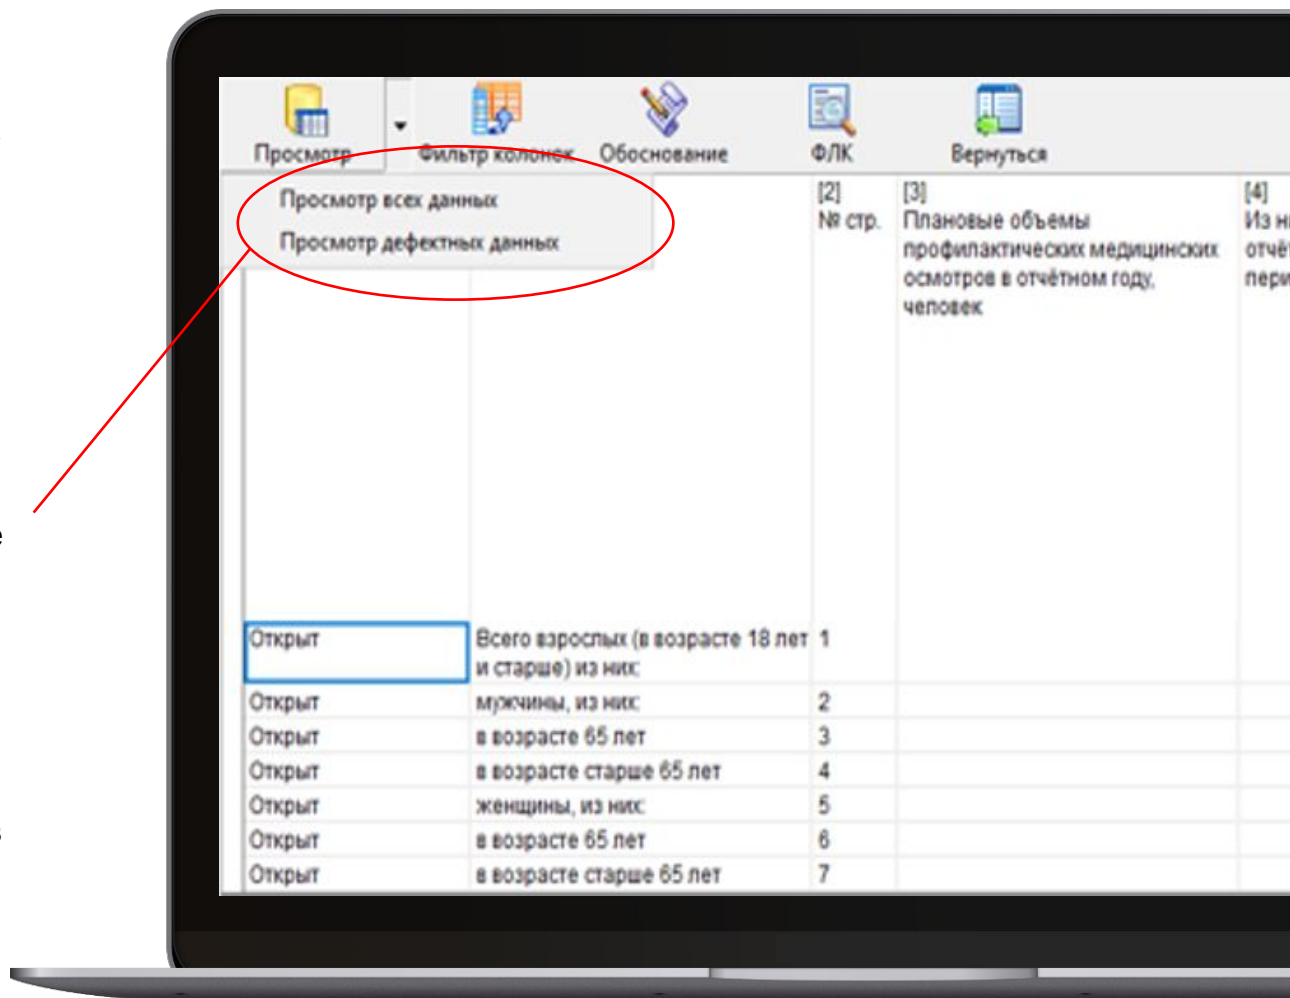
Просмотр
Фильтр колонок
Обоснование
ФЛК
Вернуться

Просмотр всех данных
Просмотр дефектных данных

| | | [2] № стр. | [3] Плановые объемы профилактических медицинских осмотров в отчётном году, человек | [4] Из н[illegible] отчё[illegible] пери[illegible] |
|---|---|---|---|---|
| Открыт | Всего взрослых (в возрасте 18 лет и старше) из них: | 1 | | |
| Открыт | мужчины, из них: | 2 | | |
| Открыт | в возрасте 65 лет | 3 | | |
| Открыт | в возрасте старше 65 лет | 4 | | |
| Открыт | женщины, из них: | 5 | | |
| Открыт | в возрасте 65 лет | 6 | | |
| Открыт | в возрасте старше 65 лет | 7 | | |

е